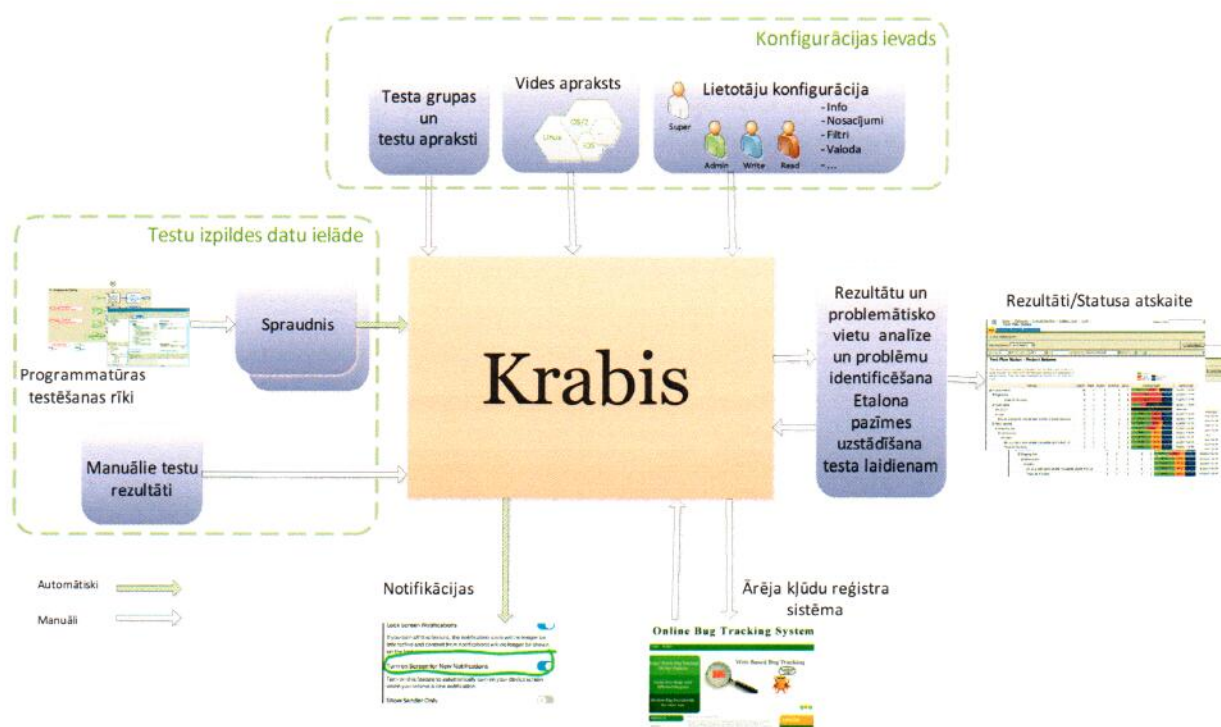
Konfigurācijas ievads

Testa grupas un testu apraksti

Vides apraksts

Linux

OS/2

iOS

Lietotāju konfigurācija

Super

Admin

Write

Read

- Info
- Nosacījumi
- Filtri
- Valoda
- ...

Testu izpildes datu ielāde

Spraudnis

Programmatūras testēšanas rīki

Manuālie testu rezultāti

Krabis

Rezultātu un problemātisko vietu analīze un problēmu identificēšana Etalona pazīmes uzstādīšana testa laidienam

Rezultāti/Statusa atskaite

Test Plan Status - Project Sample

Automātiski

Manuāli

Notifikācijas

Lock Screen Notifications

Turn on Screen for New Notifications

Show Sender Only

Ārēja kļūdu reģistra sistēma

Online Bug Tracking System

Web Based Bug Tracking